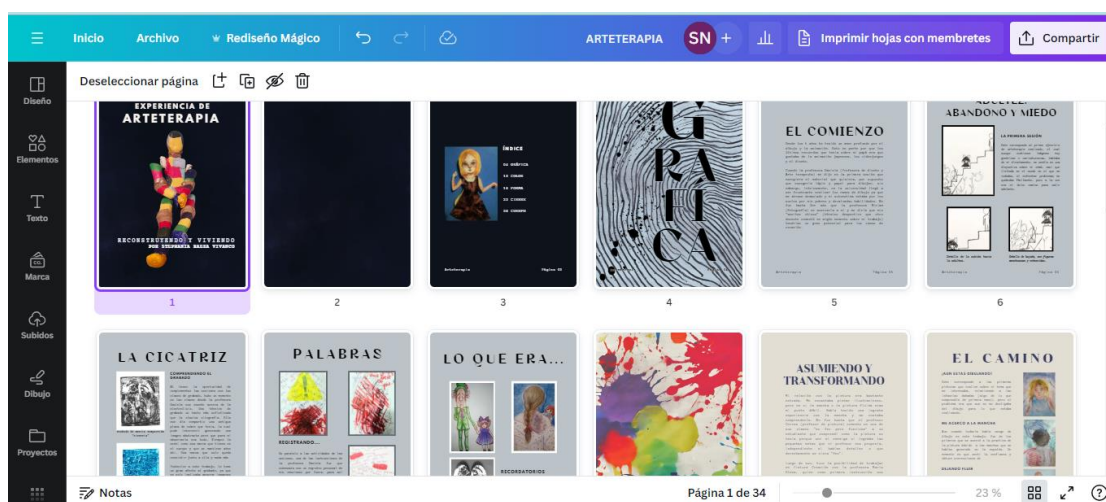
Inicio Archivo Rediseño Mágico ARTETERAPIA SN + Imprimir hojas con membretes Compartir

Diseño
Elementos
Texto
Marca
Subidos
Dibujo
Proyectos

Deseleccionar página

EXPERIENCIA DE
ARTETERAPIA
RECONSTRUYENDO Y VIVIENDO
POR STEPHANIA BAENA VIVANCO

1

2

ÍNDICE
04 GRÁFICA
14 COLOR
19 FORMA
22 CUERPO
28 CAMINO
Arteterapia Página 02

3

GRA
FI
CA

4

EL COMIENZO

5

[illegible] ABANDONO Y MIEDO
LA PRIMERA SESIÓN

6

LA CICATRIZ
COMPRENDIENDO EL DESARROLLO

PALABRAS
REGISTRANDO...

LO QUE ERA...
RECORDATORIOS

ASUMIENDO Y TRANSFORMANDO

EL CAMINO
¿AÚN ESTÁS DIBUJANDO?
ME ALEJO A LA MARCHA
DELICADO FLUIR

Notas
Página 1 de 34
23 %